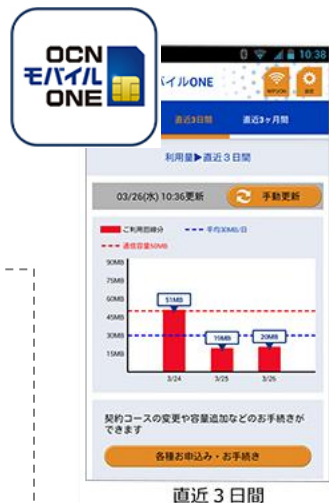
OCN
モバイル
ONE

10:38
バイルONE
WiFiSPOT
直近3日間
直近3ヶ月間
利用量▶直近３日間
03/26(木) 10:36更新
手動更新
ご利用容量 平均30MB/日
通信容量50MB
90MB
75MB
60MB
45MB
30MB
15MB
51MB
15MB
20MB
3/24
3/25
3/26
契約コースの変更や容量追加などのお手続きができます
各種お申込み・お手続き
直近３日間